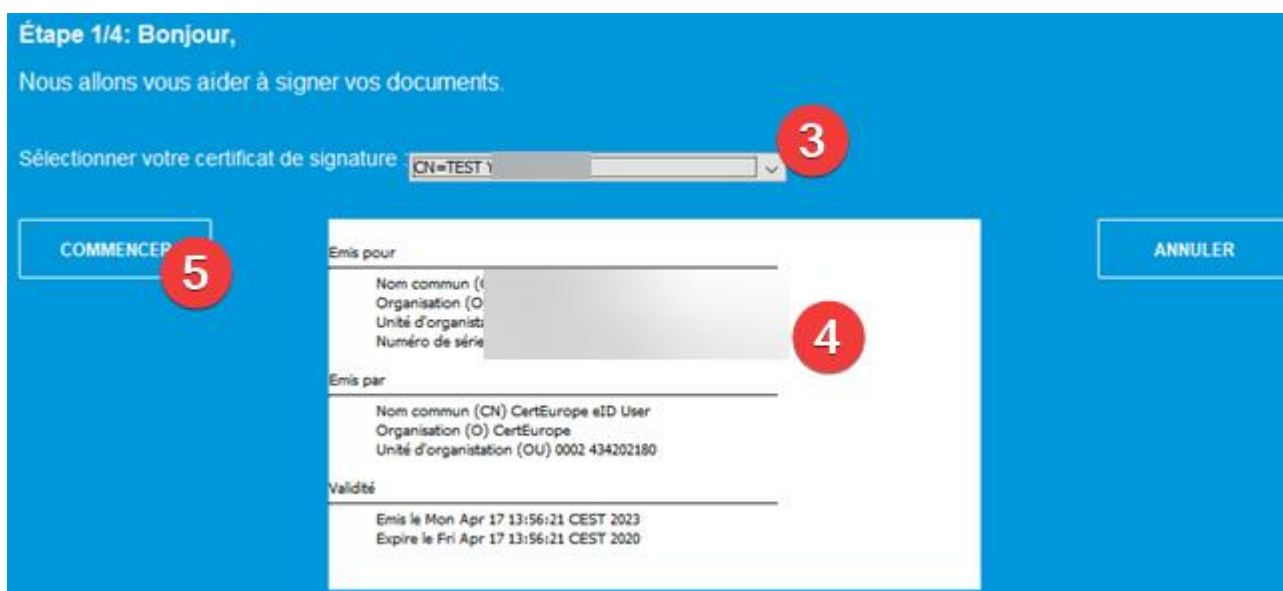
Étape 1/4: Bonjour,

Nous allons vous aider à signer vos documents.

Sélectionner votre certificat de signature : CN=TEST Y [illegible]

3

COMMENCER

5

Emis pour

Nom commun (C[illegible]
Organisation (O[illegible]
Unité d'organisati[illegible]
Numéro de série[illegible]

4

Emis par

Nom commun (CN) CertEurope eID User
Organisation (O) CertEurope
Unité d'organistation (OU) 0002 434202180

Validité

Emis le Mon Apr 17 13:56:21 CEST 2023
Expire le Fri Apr 17 13:56:21 CEST 2020

ANNULER